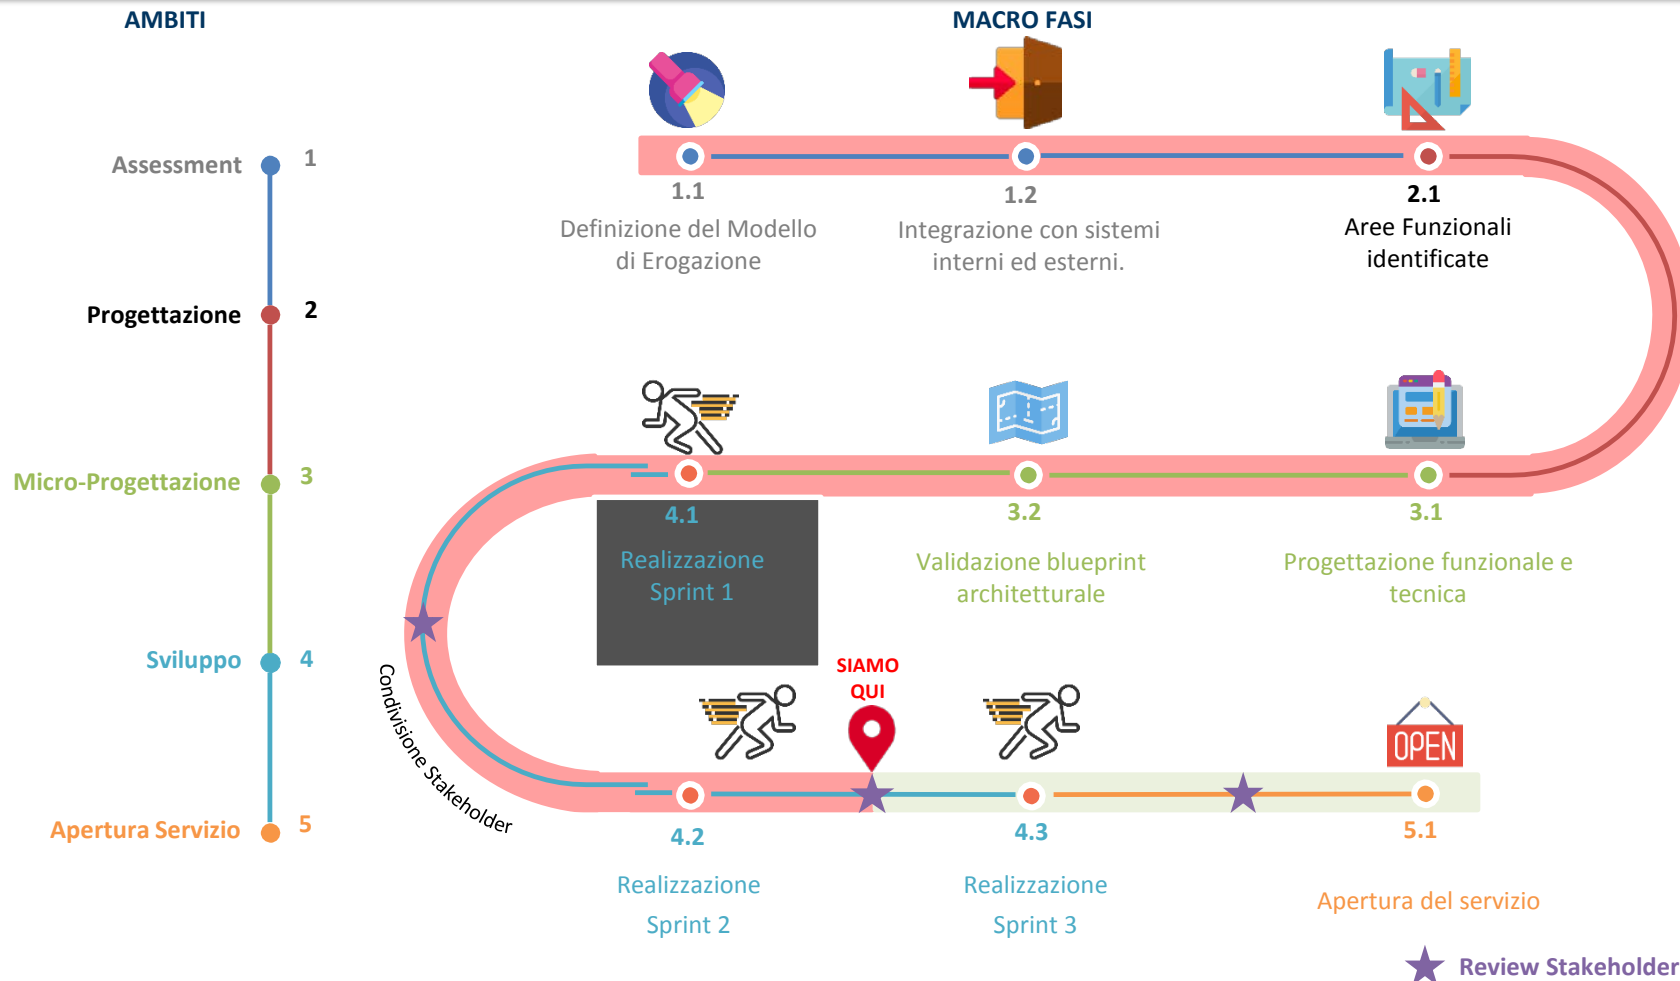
AMBITI

MACRO FASI

Assessment 1

Progettazione 2

Micro-Progettazione 3

Sviluppo 4

Apertura Servizio 5

1.1
Definizione del Modello di Erogazione

1.2
Integrazione con sistemi interni ed esterni.

2.1
Aree Funzionali identificate

4.1
Realizzazione Sprint 1

3.2
Validazione blueprint architetturale

3.1
Progettazione funzionale e tecnica

Condivisione Stakeholder

SIAMO QUI

OPEN

4.2
Realizzazione Sprint 2

4.3
Realizzazione Sprint 3

5.1
Apertura del servizio

Review Stakeholder